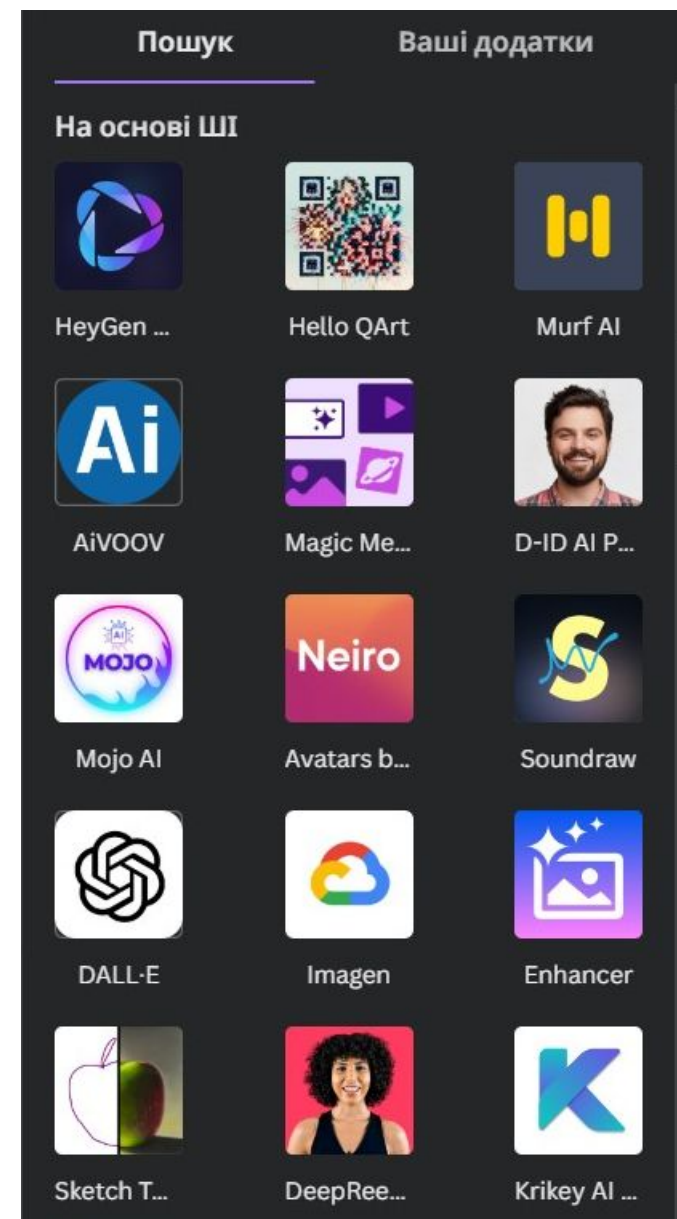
Пошук
Ваші додатки

На основі ШІ

HeyGen ...
Hello QArt
Murf AI

Ai
AiVOOV
Magic Me...
D-ID AI P...

AI
MOJO
Mojo AI
Neiro
Avatars b...
Soundraw

DALL·E
Imagen
Enhancer

Sketch T...
DeepRee...
Krikey AI ...